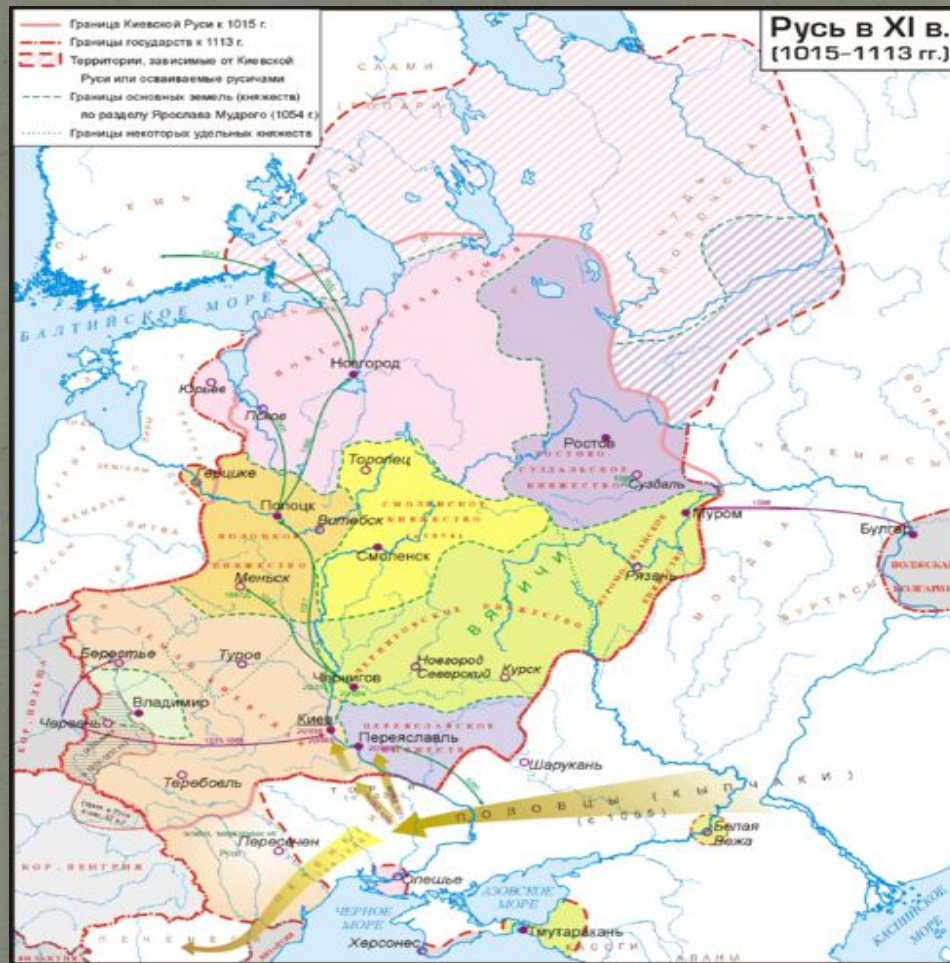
Русь в XI в.
(1015–1113 гг.)

Граница Киевской Руси к 1015 г.
Границы государств к 1113 г.
Территории, зависимые от Киевской Руси или осваиваемые русичами
Границы основных земель (княжеств) по разделу Ярослава Мудрого (1054 г.)
Границы некоторых удельных княжеств

САМЬ
ЛОПАРИ
ЕМЬ
БАЛТИЙСКОЕ МОРЕ
ЧУДЬ ЗАВОЛОЦКАЯ
НОВГОРОДСКАЯ ЗЕМЛЯ
Новгород
Юрьев
Псков
Ростов
РОСТОВО-СУЗДАЛЬСКОЕ КНЯЖЕСТВО
Суздаль
Торопец
Герцике
Полоцк
Витебск
ПОЛОЦКОЕ КНЯЖЕСТВО
СМОЛЕНСКОЕ КНЯЖЕСТВО
Смоленск
Муром
МУРОМО-РЯЗАНСКОЕ КНЯЖЕСТВО
Рязань
ВЯТИЧИ
ЧЕРНИГОВСКОЕ КНЯЖЕСТВО
МОРДВА
БУРТАСЫ
ЧЕРЕМИСЫ
ВОТЯКИ
Булгар
ВОЛЖСКАЯ БОЛГАРИЯ
Меньск
Берестье
Туров
Владимир
Чернигов
Новгород Северский
Курск
Червень
Киев
ПЕРЕЯСЛАВСКОЕ КНЯЖЕСТВО
Переяславль
Шарукань
Теребовль
ТОРКИ
ПОЛОВЦЫ (КЫПЧАКИ)
(с 1055)
Белая Вежа
Пересечен
Олешье
АЗОВСКОЕ МОРЕ
ЧЕРНОЕ МОРЕ
Херсонес
Тмутаракань
КАСОГИ
ПЕЧЕНЕГИ
КОР. ПОЛЬША
КОР. ВЕНГРИЯ
КАСПИЙСКОЕ МОРЕ
1088
1015-1018